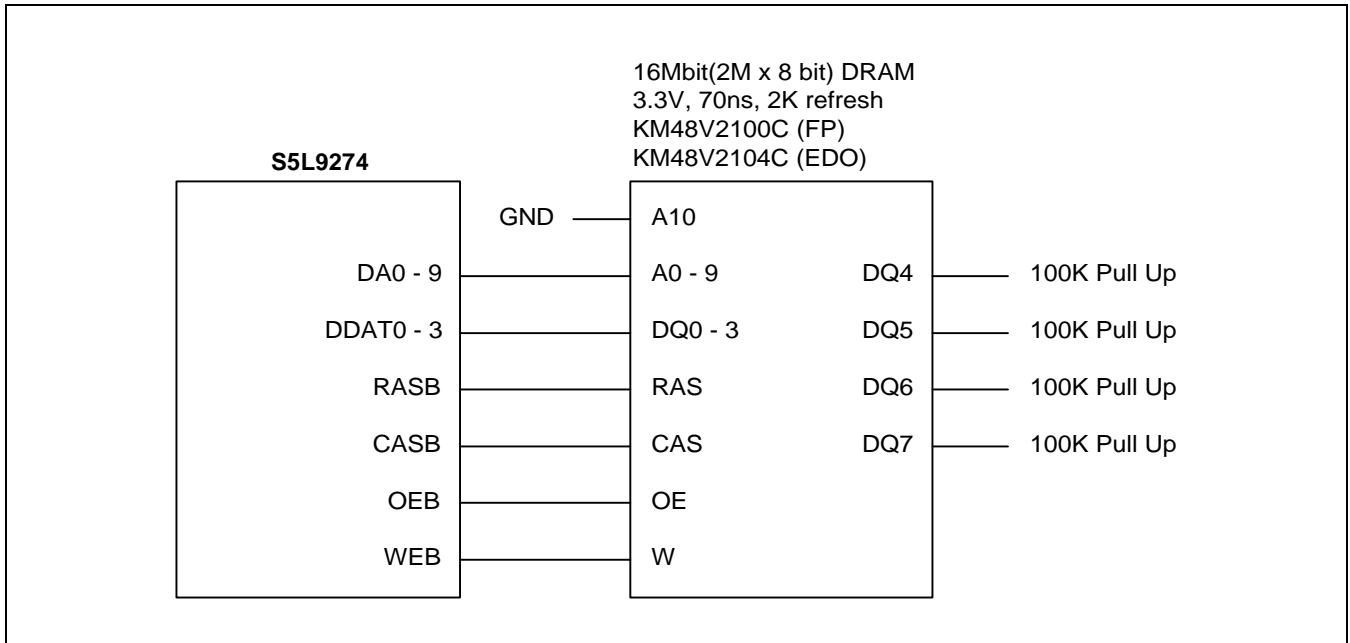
16Mbit(2M x 8 bit) DRAM
3.3V, 70ns, 2K refresh
KM48V2100C (FP)
KM48V2104C (EDO)

S5L9274

GND
A10

DA0 - 9
A0 - 9
DQ4
100K Pull Up

DDAT0 - 3
DQ0 - 3
DQ5
100K Pull Up

RASB
RAS
DQ6
100K Pull Up

CASB
CAS
DQ7
100K Pull Up

OEB
OE

WEB
W